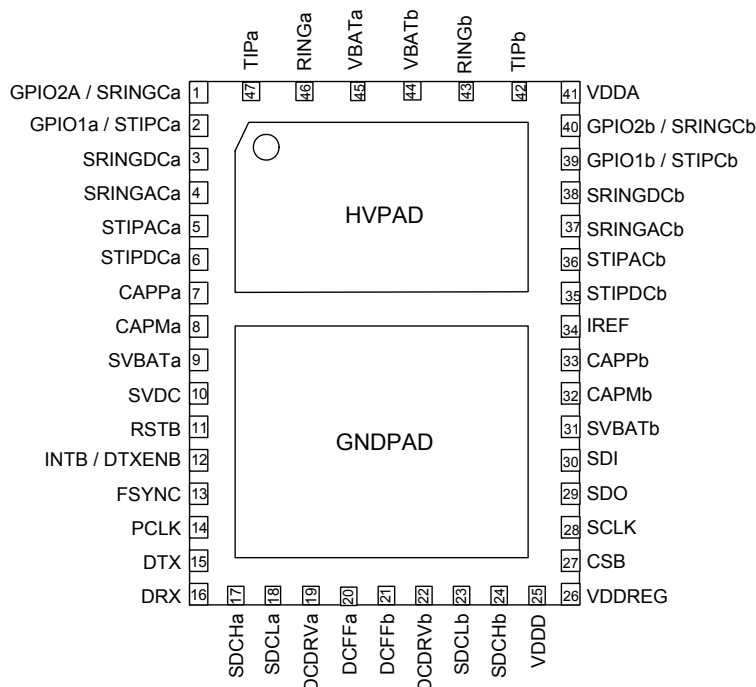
TIPa
RINGa
VBATa
VBATb
RINGb
TIPb
47
46
45
44
43
42

GPIO2A / SRINGCa 1
GPIO1a / STIPCa 2
SRINGDCa 3
SRINGACa 4
STIPACa 5
STIPDCa 6
CAPPa 7
CAPMa 8
SVBATa 9
SVDC 10
RSTB 11
INTB / DTXENB 12
FSYNC 13
PCLK 14
DTX 15
DRX 16

41 VDDA
40 GPIO2b / SRINGCb
39 GPIO1b / STIPCb
38 SRINGDCb
37 SRINGACb
36 STIPACb
35 STIPDCb
34 IREF
33 CAPPb
32 CAPMb
31 SVBATb
30 SDI
29 SDO
28 SCLK
27 CSB
26 VDDREG

HVPAD

GNDPAD

17
18
19
20
21
22
23
24
25
SDCHa
SDCLa
DCDRVa
DCFFa
DCFFb
DCDRVb
SDCLb
SDCHb
VDDD